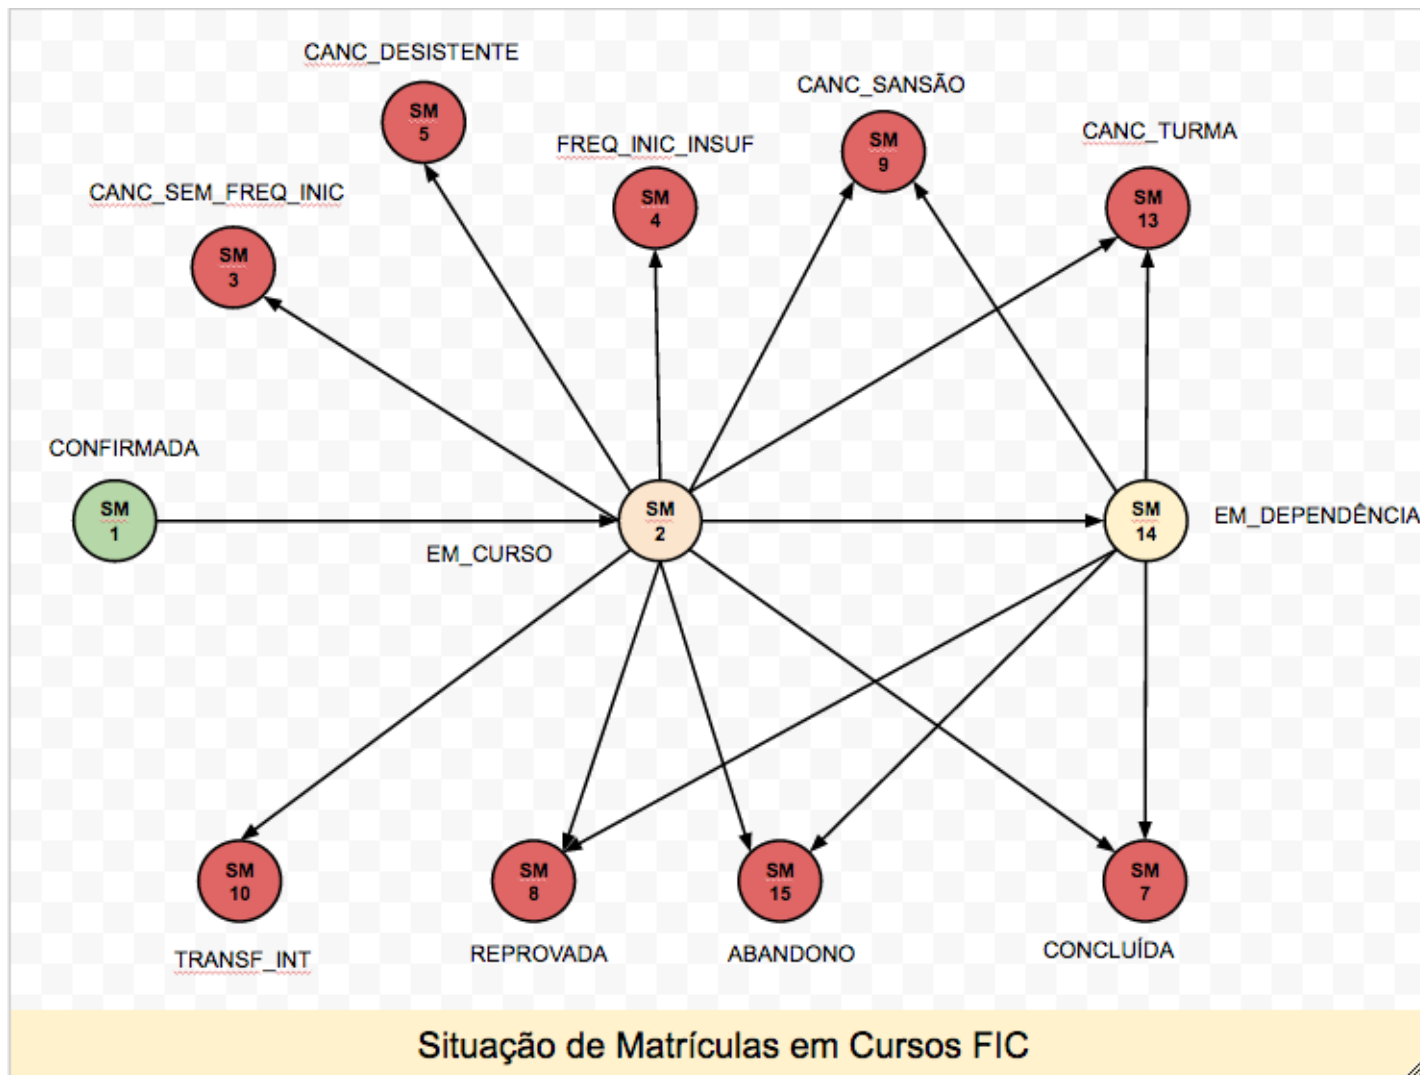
CANC_DESISTENTE

SM 5

CANC_SANSÃO

SM 9

FREQ_INIC_INSUF

SM 4

CANC_TURMA

SM 13

CANC_SEM_FREQ_INIC

SM 3

CONFIRMADA

SM 1

SM 2

EM_CURSO

SM 14

EM_DEPENDÊNCIA

SM 10

SM 8

SM 15

SM 7

TRANSF_INT

REPROVADA

ABANDONO

CONCLUÍDA

Situação de Matrículas em Cursos FIC